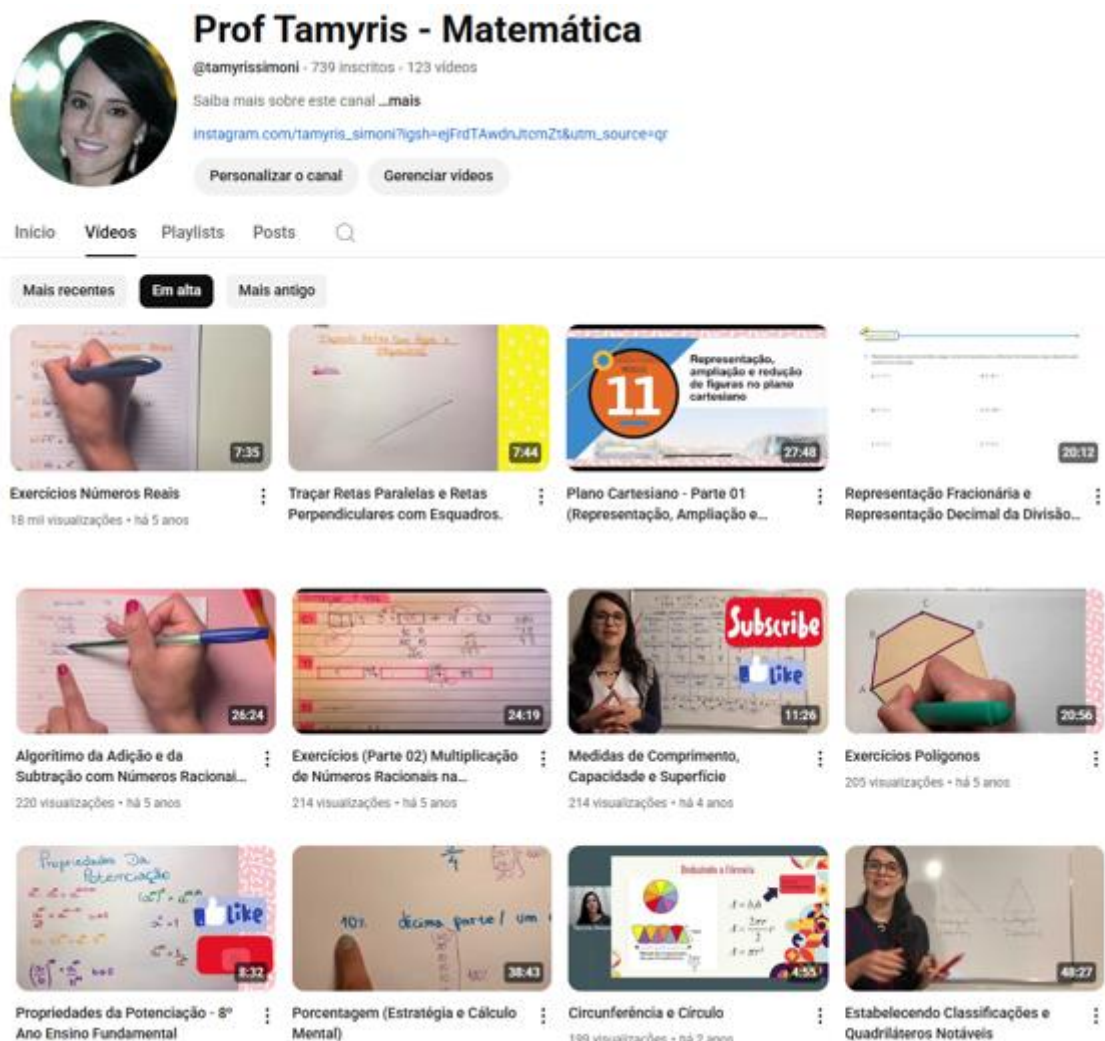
Prof Tamyris - Matemática

@tamyrissimoni · 739 inscritos · 123 vídeos

Saiba mais sobre este canal ...mais

instagram.com/tamyris_simoni?igsh=ejFrdTAwdnJtcmZt&utm_source=qr

Personalizar o canal
Gerenciar vídeos

Início
Vídeos
Playlists
Posts

Mais recentes
Em alta
Mais antigo

7:35
Exercícios Números Reais
18 mil visualizações · há 5 anos

7:44
Traçar Retas Paralelas e Retas Perpendiculares com Esquadros.

11
Representação, ampliação e redução de figuras no plano cartesiano
27:48
Plano Cartesiano - Parte 01 (Representação, Ampliação e...

20:12
Representação Fracionária e Representação Decimal da Divisão...

26:24
Algoritimo da Adição e da Subtração com Números Racionai...
220 visualizações · há 5 anos

24:19
Exercícios (Parte 02) Multiplicação de Números Racionais na...
214 visualizações · há 5 anos

Subscribe
Like
11:26
Medidas de Comprimento, Capacidade e Superfície
214 visualizações · há 4 anos

20:56
Exercícios Polígonos
205 visualizações · há 5 anos

Propriedades Da Potenciação
Like
8:32
Propriedades da Potenciação - 8º Ano Ensino Fundamental

10% décima parte / um
38:43
Porcentagem (Estratégia e Cálculo Mental)

Deduzindo a Fórmula
4:55
Circunferência e Círculo
199 visualizações · há 2 anos

48:27
Estabelecendo Classificações e Quadriláteros Notáveis